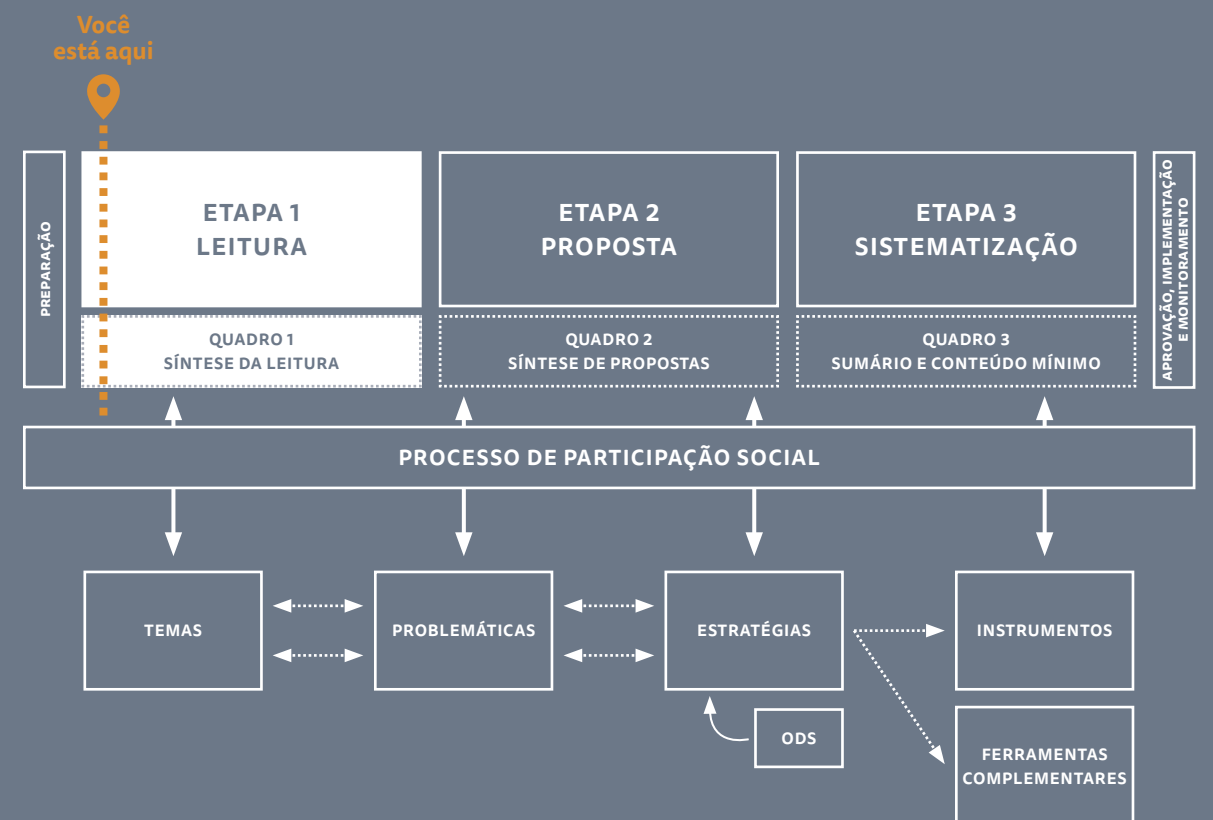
Você está aqui

PREPARAÇÃO

ETAPA 1
LEITURA

QUADRO 1
SÍNTESE DA LEITURA

ETAPA 2
PROPOSTA

QUADRO 2
SÍNTESE DE PROPOSTAS

ETAPA 3
SISTEMATIZAÇÃO

QUADRO 3
SUMÁRIO E CONTEÚDO MÍNIMO

APROVAÇÃO, IMPLEMENTAÇÃO E MONITORAMENTO

PROCESSO DE PARTICIPAÇÃO SOCIAL

TEMAS

PROBLEMÁTICAS

ESTRATÉGIAS

INSTRUMENTOS

ODS

FERRAMENTAS COMPLEMENTARES